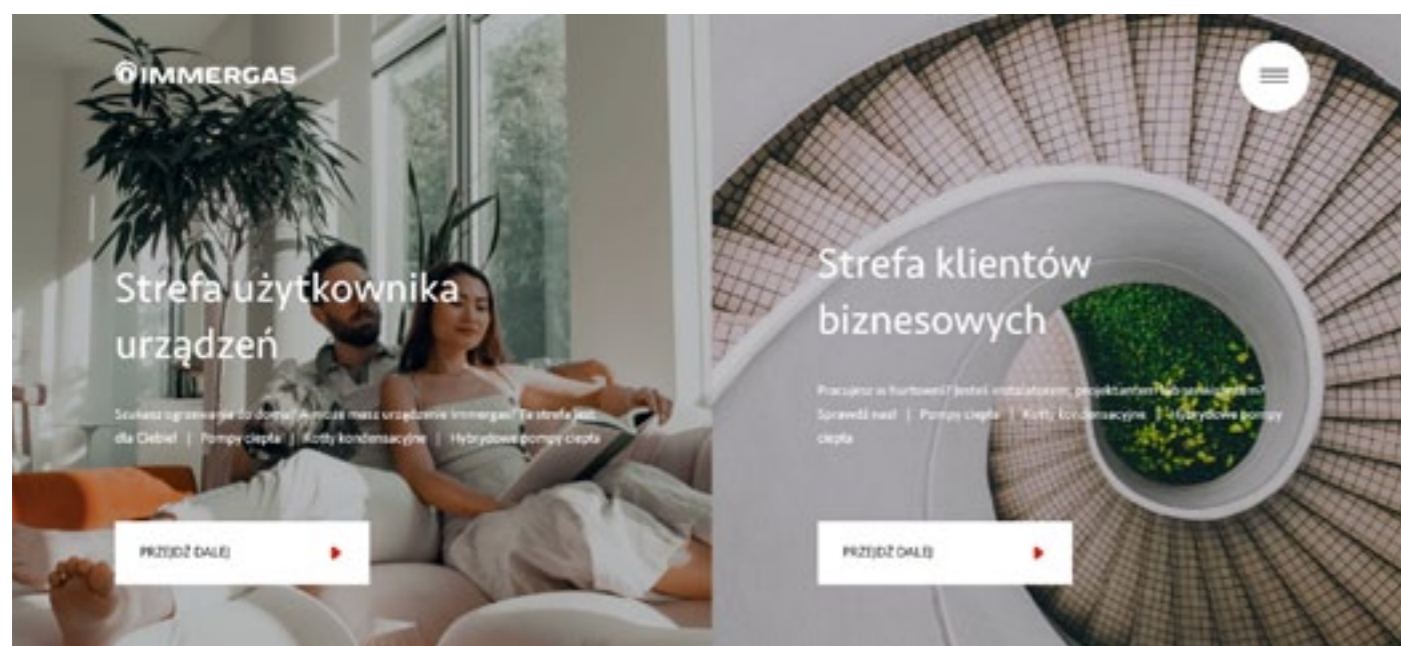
IMMERGAS

Strefa użytkownika urządzeń

Szukasz ogrzewania do domu? A może masz urządzenie Immergas? Ta strefa jest dla Ciebie! | Pompy ciepła | Kotły kondensacyjne | Hybrydowe pompy ciepła

PRZEJDŹ DALEJ

Strefa klientów biznesowych

Pracujesz w hurtowni? Jesteś instalatorem, projektantem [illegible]? Sprawdź nas! | Pompy ciepła | Kotły kondensacyjne | Hybrydowe pompy ciepła

PRZEJDŹ DALEJ